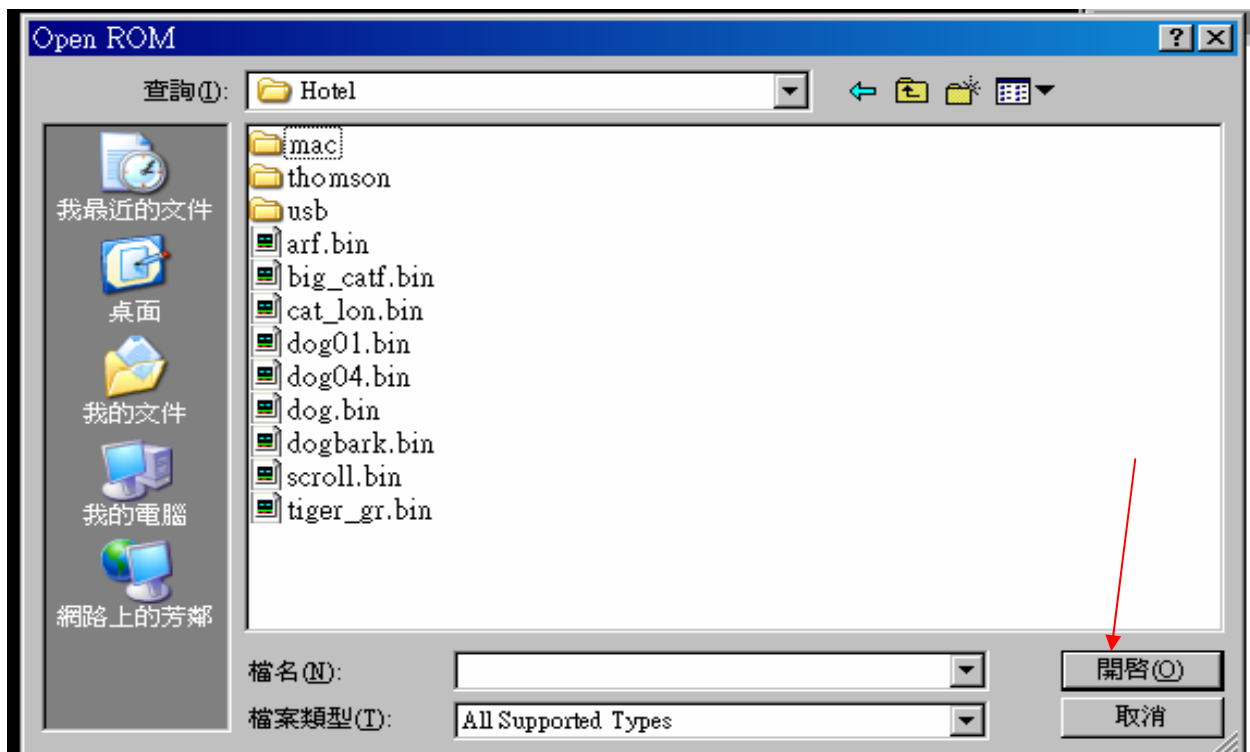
Open ROM

?

查詢(I): Hotel

我最近的文件

桌面

我的文件

我的電腦

網路上的芳鄰

mac
thomson
usb
arf.bin
big_catf.bin
cat_lon.bin
dog01.bin
dog04.bin
dog.bin
dogbark.bin
scroll.bin
tiger_gr.bin

檔名(N):

檔案類型(T): All Supported Types

開啓(O)

取消